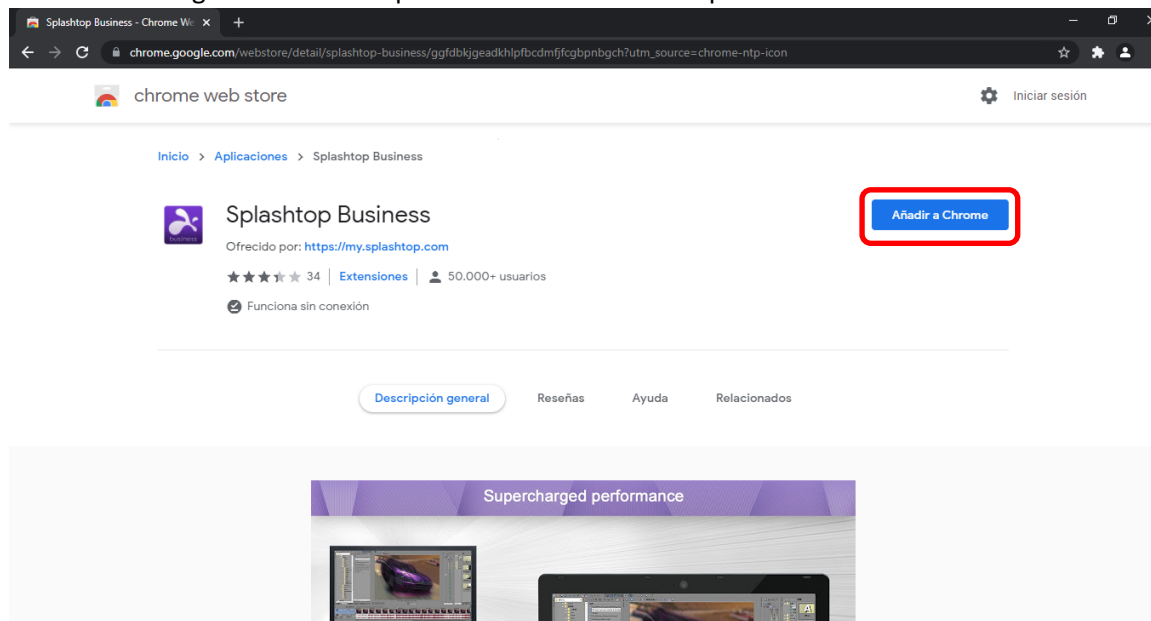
Splashtop Business - Chrome We

chrome.google.com/webstore/detail/splashtop-business/ggfdbkjgeadkhlpfbcdmfjfcgbpnbgch?utm_source=chrome-ntp-icon

chrome web store

Iniciar sesión

Inicio > Aplicaciones > Splashtop Business

Splashtop Business

Ofrecido por: https://my.splashtop.com

34 | Extensiones | 50.000+ usuarios

Funciona sin conexión

Añadir a Chrome

Descripción general

Reseñas

Ayuda

Relacionados

Supercharged performance